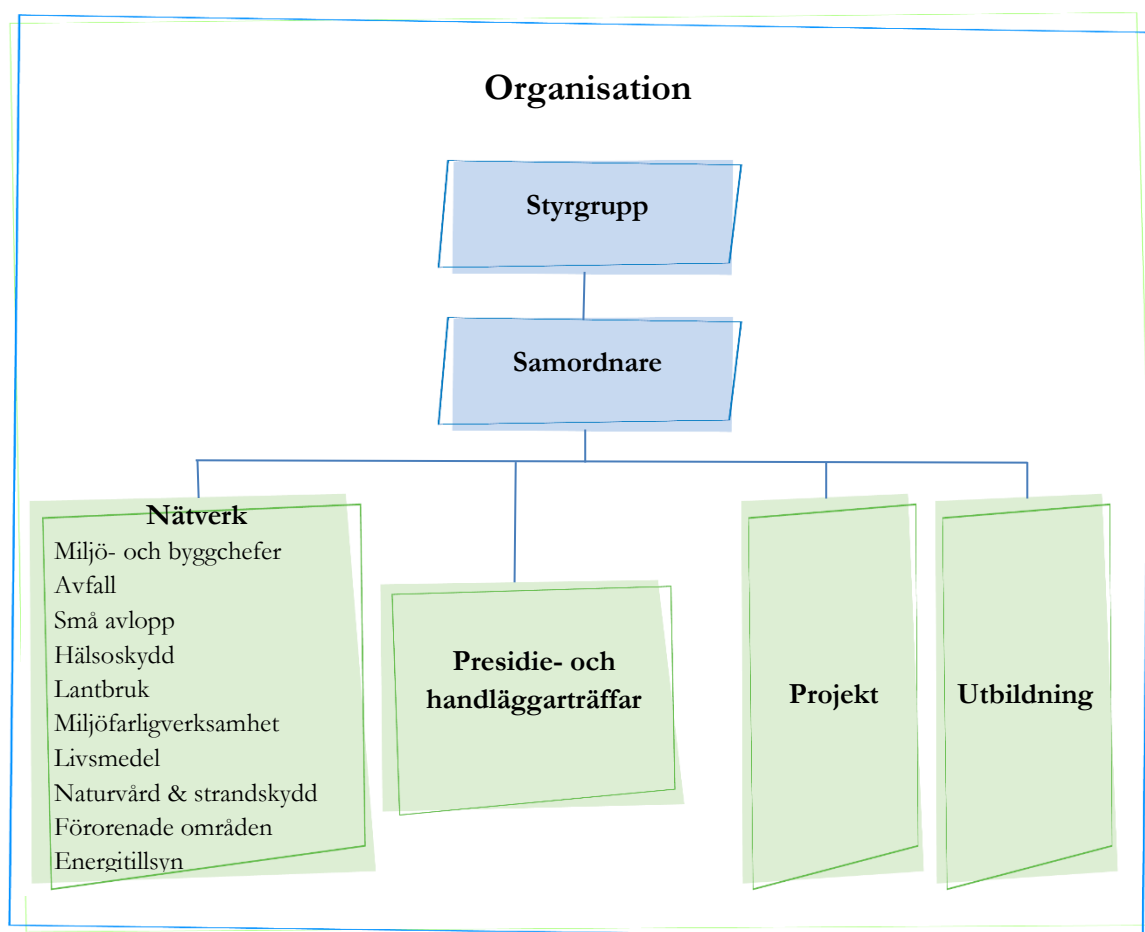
Organisation

Styrgrupp

Samordnare

Nätverk
Miljö- och byggchefer
Avfall
Små avlopp
Hälsoskydd
Lantbruk
Miljöfarligverksamhet
Livsmedel
Naturvård & strandskydd
Förorenade områden
Energitillsyn

Presidie- och handläggarträffar

Projekt

Utbildning